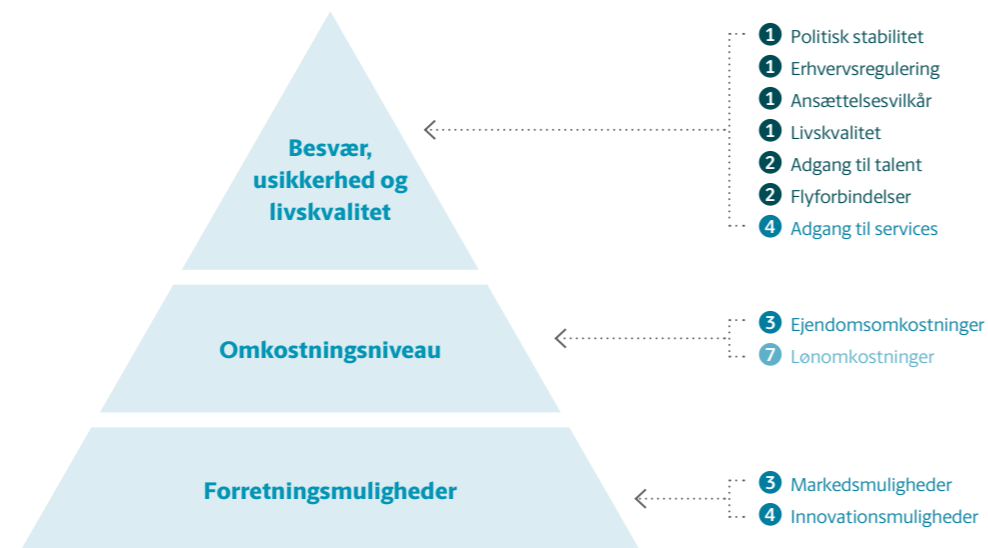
Besvær, usikkerhed og livskvalitet

1 Politisk stabilitet
1 Erhvervsregulering
1 Ansættelsesvilkår
1 Livskvalitet
2 Adgang til talent
2 Flyforbindelser
4 Adgang til services

Omkostningsniveau

3 Ejendomsomkostninger
7 Lønomkostninger

Forretningsmuligheder

3 Markedsmuligheder
4 Innovationsmuligheder